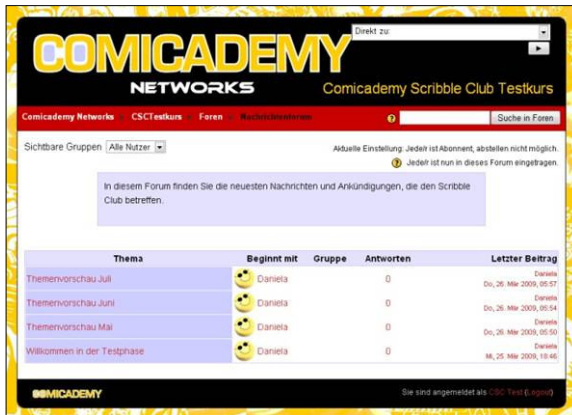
COMICADEMY
NETWORKS

Direkt zu:

Comicademy Scribble Club Testkurs

Comicademy Networks ► CSCTestkurs ► Foren ► Nachrichtenforum

Suche in Foren

Sichtbare Gruppen Alle Nutzer

Aktuelle Einstellung: Jede/r ist Abonnent, abstellen nicht möglich.

Jede/r ist nun in dieses Forum eingetragen.

In diesem Forum finden Sie die neuesten Nachrichten und Ankündigungen, die den Scribble Club betreffen.

| Thema | Beginnt mit | Gruppe | Antworten | Letzter Beitrag |
|---|---|---|---|---|
| Themenvorschau Juli | Daniela | | 0 | Daniela Do, 26. Mär 2009, 05:57 |
| Themenvorschau Juni | Daniela | | 0 | Daniela Do, 26. Mär 2009, 05:54 |
| Themenvorschau Mai | Daniela | | 0 | Daniela Do, 26. Mär 2009, 05:50 |
| Willkommen in der Testphase | Daniela | | 0 | Daniela Mi, 25. Mär 2009, 18:46 |

COMICADEMY

Sie sind angemeldet als CSC Test (Logout)